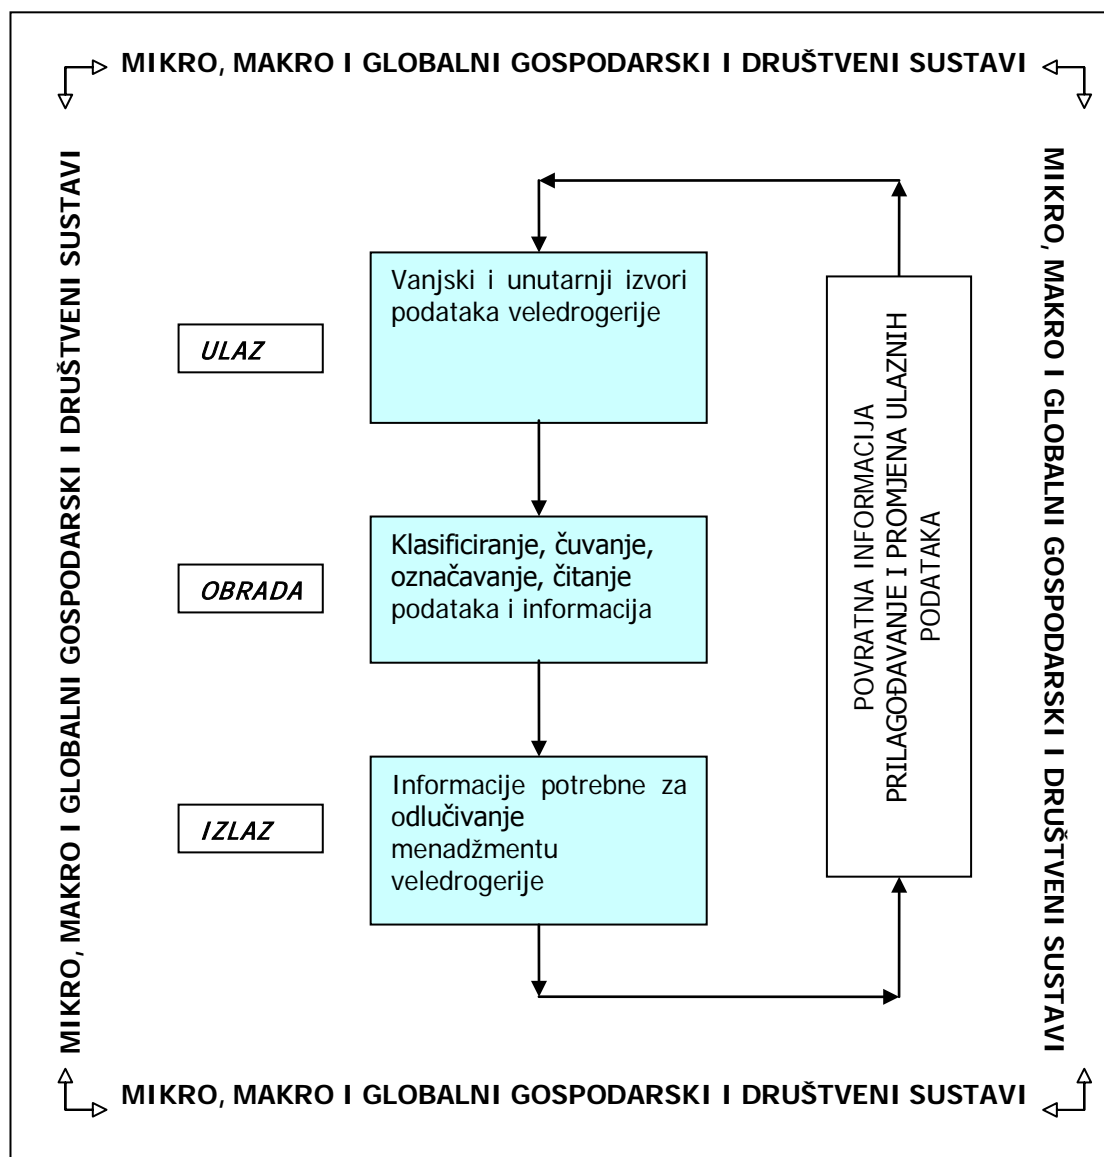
MIKRO, MAKRO I GLOBALNI GOSPODARSKI I DRUŠTVENI SUSTAVI

MIKRO, MAKRO I GLOBALNI GOSPODARSKI I DRUŠTVENI SUSTAVI

MIKRO, MAKRO I GLOBALNI GOSPODARSKI I DRUŠTVENI SUSTAVI

ULAZ

Vanjski i unutarnji izvori podataka veledrogerije

OBRADA

Klasificiranje, čuvanje, označavanje, čitanje podataka i informacija

IZLAZ

Informacije potrebne za odlučivanje menadžmentu veledrogerije

POVRATNA INFORMACIJA PRILAGOĐAVANJE I PROMJENA ULAZNIH PODATAKA

MIKRO, MAKRO I GLOBALNI GOSPODARSKI I DRUŠTVENI SUSTAVI